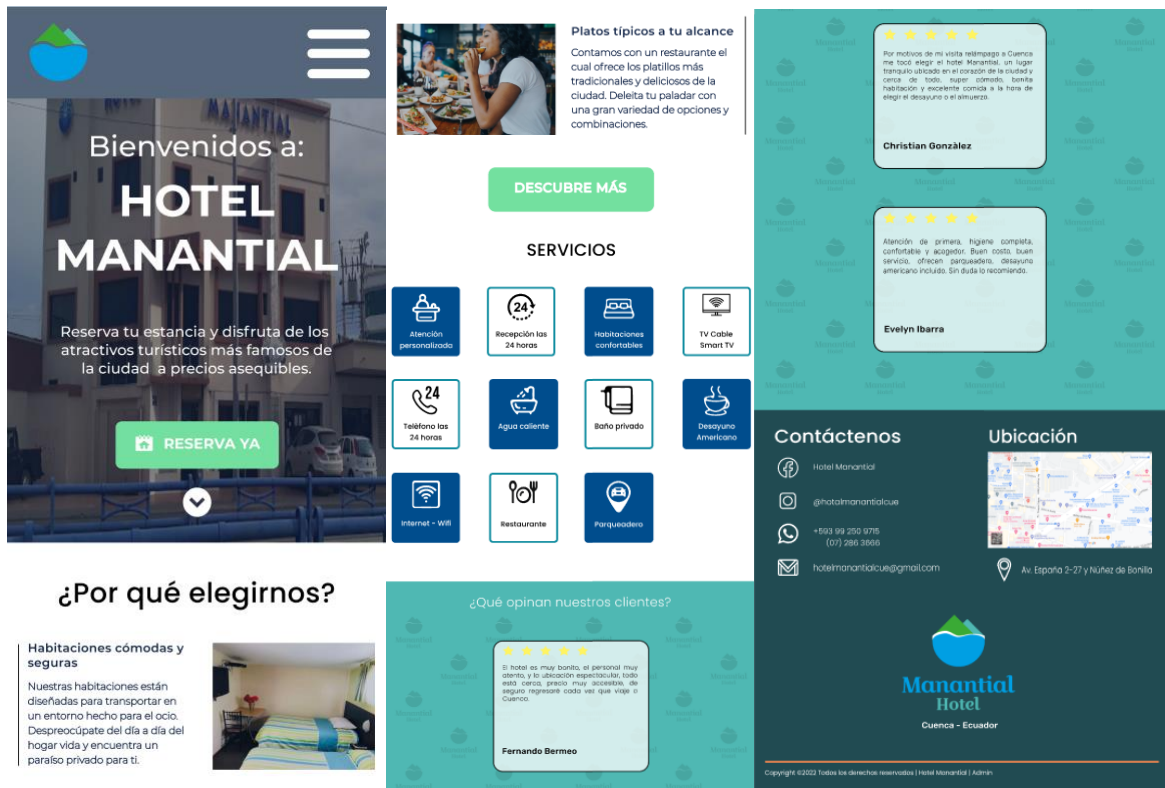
Bienvenidos a:
HOTEL MANANTIAL

Reserva tu estancia y disfruta de los atractivos turísticos más famosos de la ciudad a precios asequibles.

RESERVA YA

¿Por qué elegirnos?

Habitaciones cómodas y seguras
Nuestras habitaciones están diseñadas para transportar en un entorno hecho para el ocio. Despreocúpate del día a día del hogar vida y encuentra un paraíso privado para ti.

Platos típicos a tu alcance
Contamos con un restaurante el cual ofrece los platillos más tradicionales y deliciosos de la ciudad. Deleita tu paladar con una gran variedad de opciones y combinaciones.

DESCUBRE MÁS

SERVICIOS

Atención personalizada
Recepción las 24 horas
Habitaciones confortables
TV Cable Smart TV
Teléfono las 24 horas
Agua caliente
Baño privado
Desayuno Americano
Internet - Wifi
Restaurante
Parqueadero

¿Qué opinan nuestros clientes?

El hotel es muy bonito, el personal muy atento, y la ubicación espectacular, todo está cerca, precio muy accesible, de seguro regresaré cada vez que viaje a Cuenca.
Fernando Bermeo

Por motivos de mi visita relámpago a Cuenca me tocó elegir el hotel Manantial, un lugar tranquilo ubicado en el corazón de la ciudad y cerca de todo, super cómodo, bonita habitación y excelente comida a la hora de elegir el desayuno o el almuerzo.
Christian González

Atención de primera, higiene completa, confortable y acogedor. Buen costo, buen servicio, ofrecen parqueadero, desayuno americano incluido. Sin duda lo recomiendo.
Evelyn Ibarra

Contáctenos
Hotel Manantial
@hotelmanantialcue
+593 99 250 9715
(07) 286 3666
hotelmanantialcue@gmail.com

Ubicación
Av. España 2-27 y Núñez de Bonilla

Manantial
Hotel
Cuenca - Ecuador

Copyright ©2022 Todos los derechos reservados | Hotel Manantial | Admin